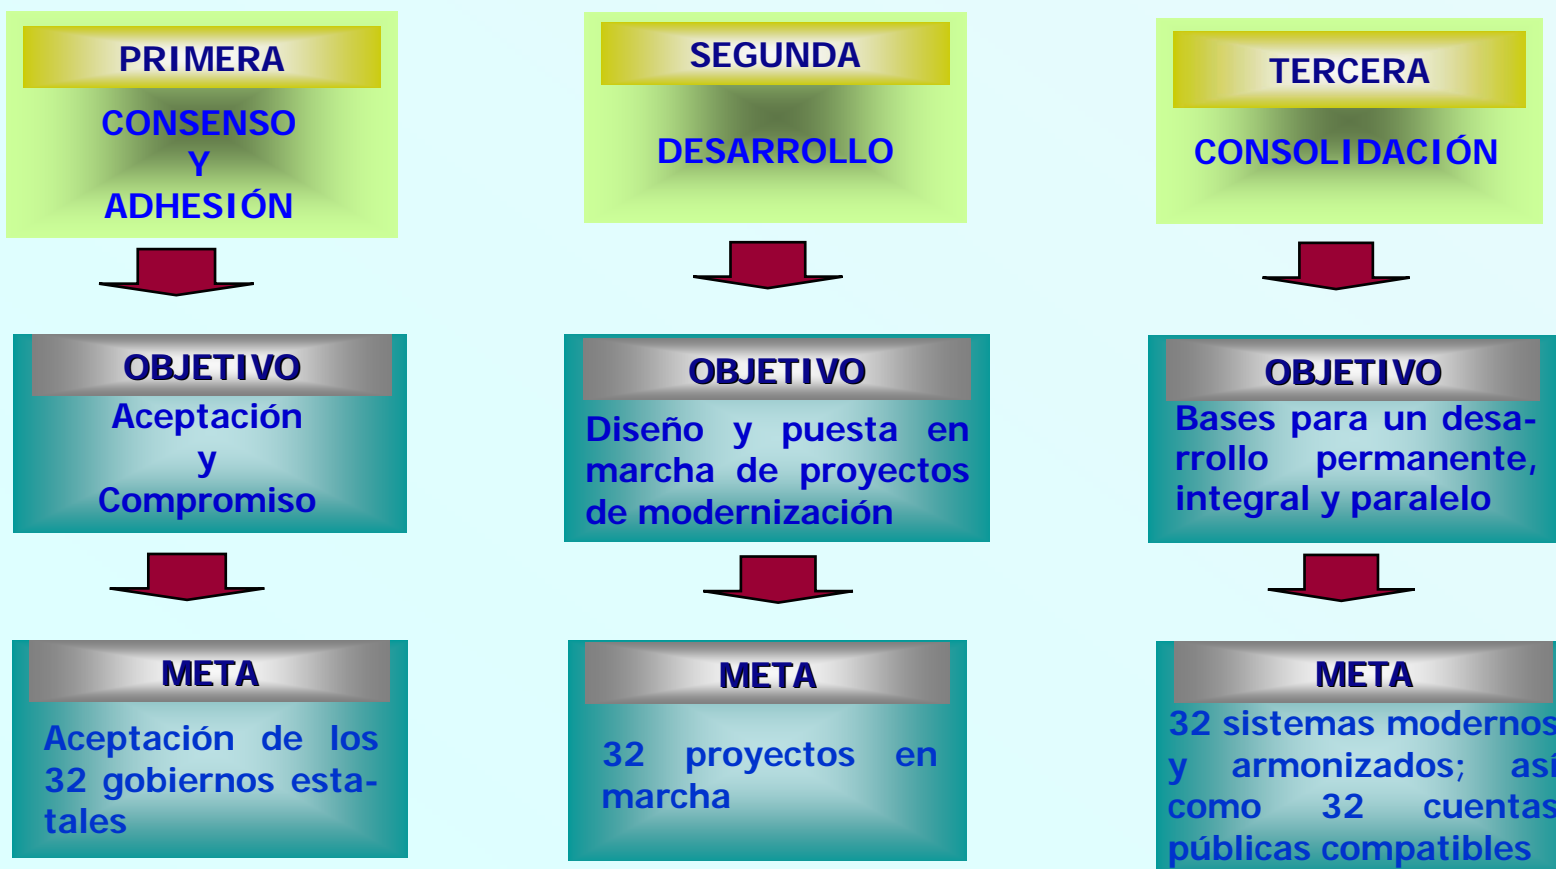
PRIMERA

CONSENSO Y ADHESIÓN

OBJETIVO

Aceptación y Compromiso

META

Aceptación de los 32 gobiernos estatales

SEGUNDA

DESARROLLO

OBJETIVO

Diseño y puesta en marcha de proyectos de modernización

META

32 proyectos en marcha

TERCERA

CONSOLIDACIÓN

OBJETIVO

Bases para un desarrollo permanente, integral y paralelo

META

32 sistemas modernos y armonizados; así como 32 cuentas públicas compatibles